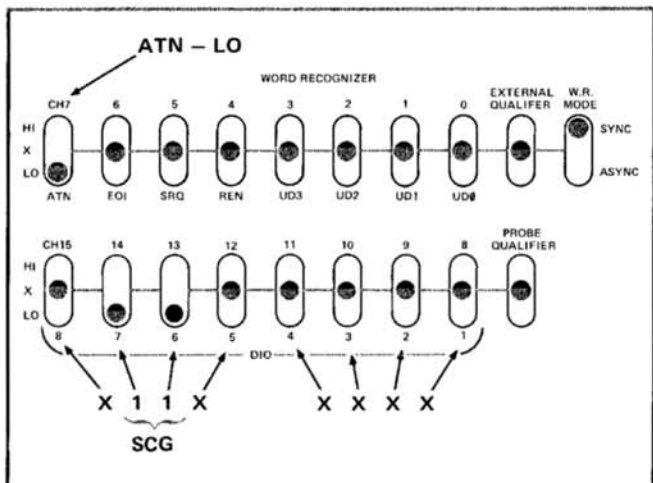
ATN – LO

WORD RECOGNIZER

CH7 6 5 4 3 2 1 0 EXTERNAL QUALIFER W.R. MODE

HI
X
LO

SYNC
ASYNC

ATN EOI SRQ REN UD3 UD2 UD1 UD0

CH15 14 13 12 11 10 9 8 PROBE QUALIFIER

HI
X
LO

8 7 6 5 4 3 2 1

DIO

X 1 1 X X X X X

SCG